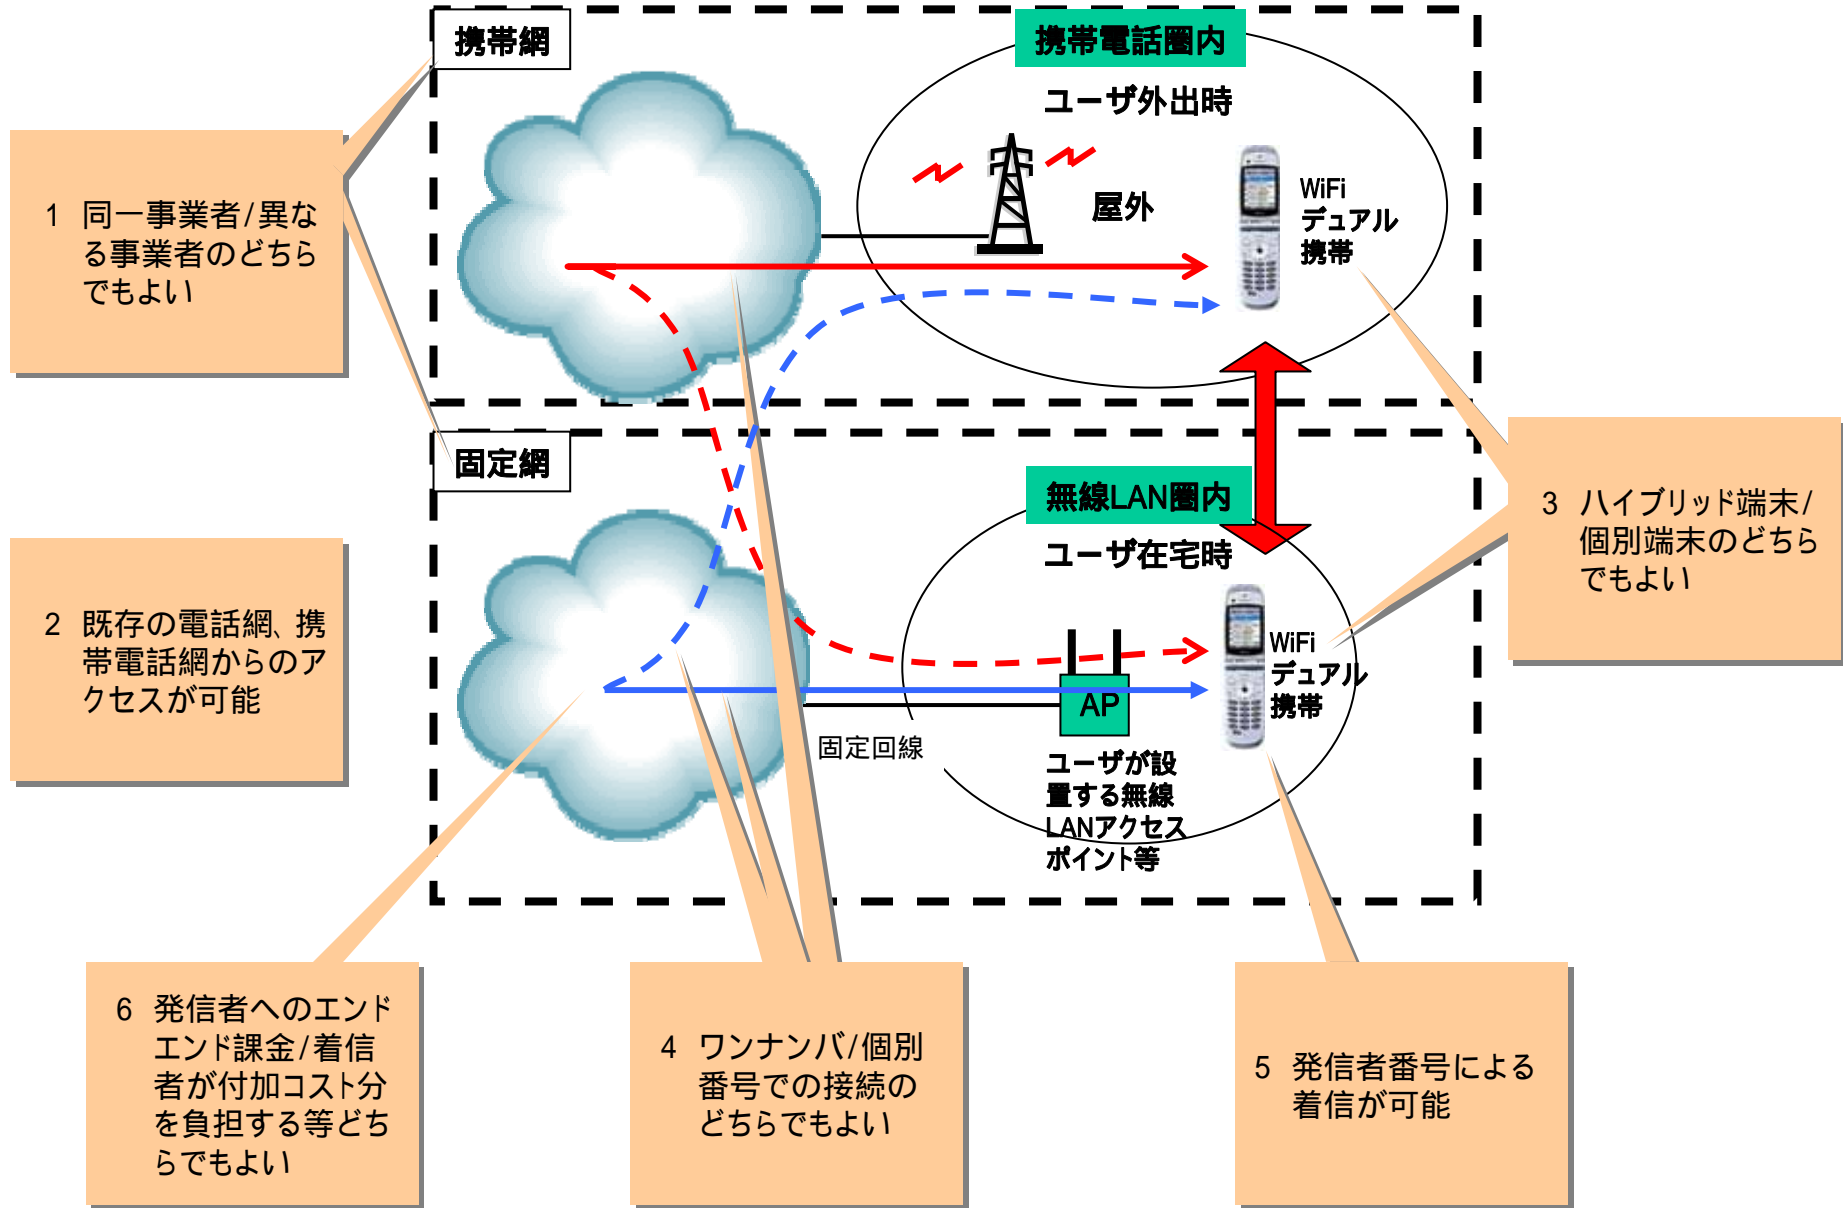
携帯網

携帯電話圏内

ユーザ外出時

屋外

WiFi
デュアル
携帯

1 同一事業者/異なる事業者のどちらでもよい

固定網

無線LAN圏内

ユーザ在宅時

WiFi
デュアル
携帯

3 ハイブリッド端末/個別端末のどちらでもよい

2 既存の電話網、携帯電話網からのアクセスが可能

AP

固定回線

ユーザが設置する無線LANアクセスポイント等

6 発信者へのエンドエンド課金/着信者が付加コスト分を負担する等どちらでもよい

4 ワンナンバ/個別番号での接続のどちらでもよい

5 発信者番号による着信が可能